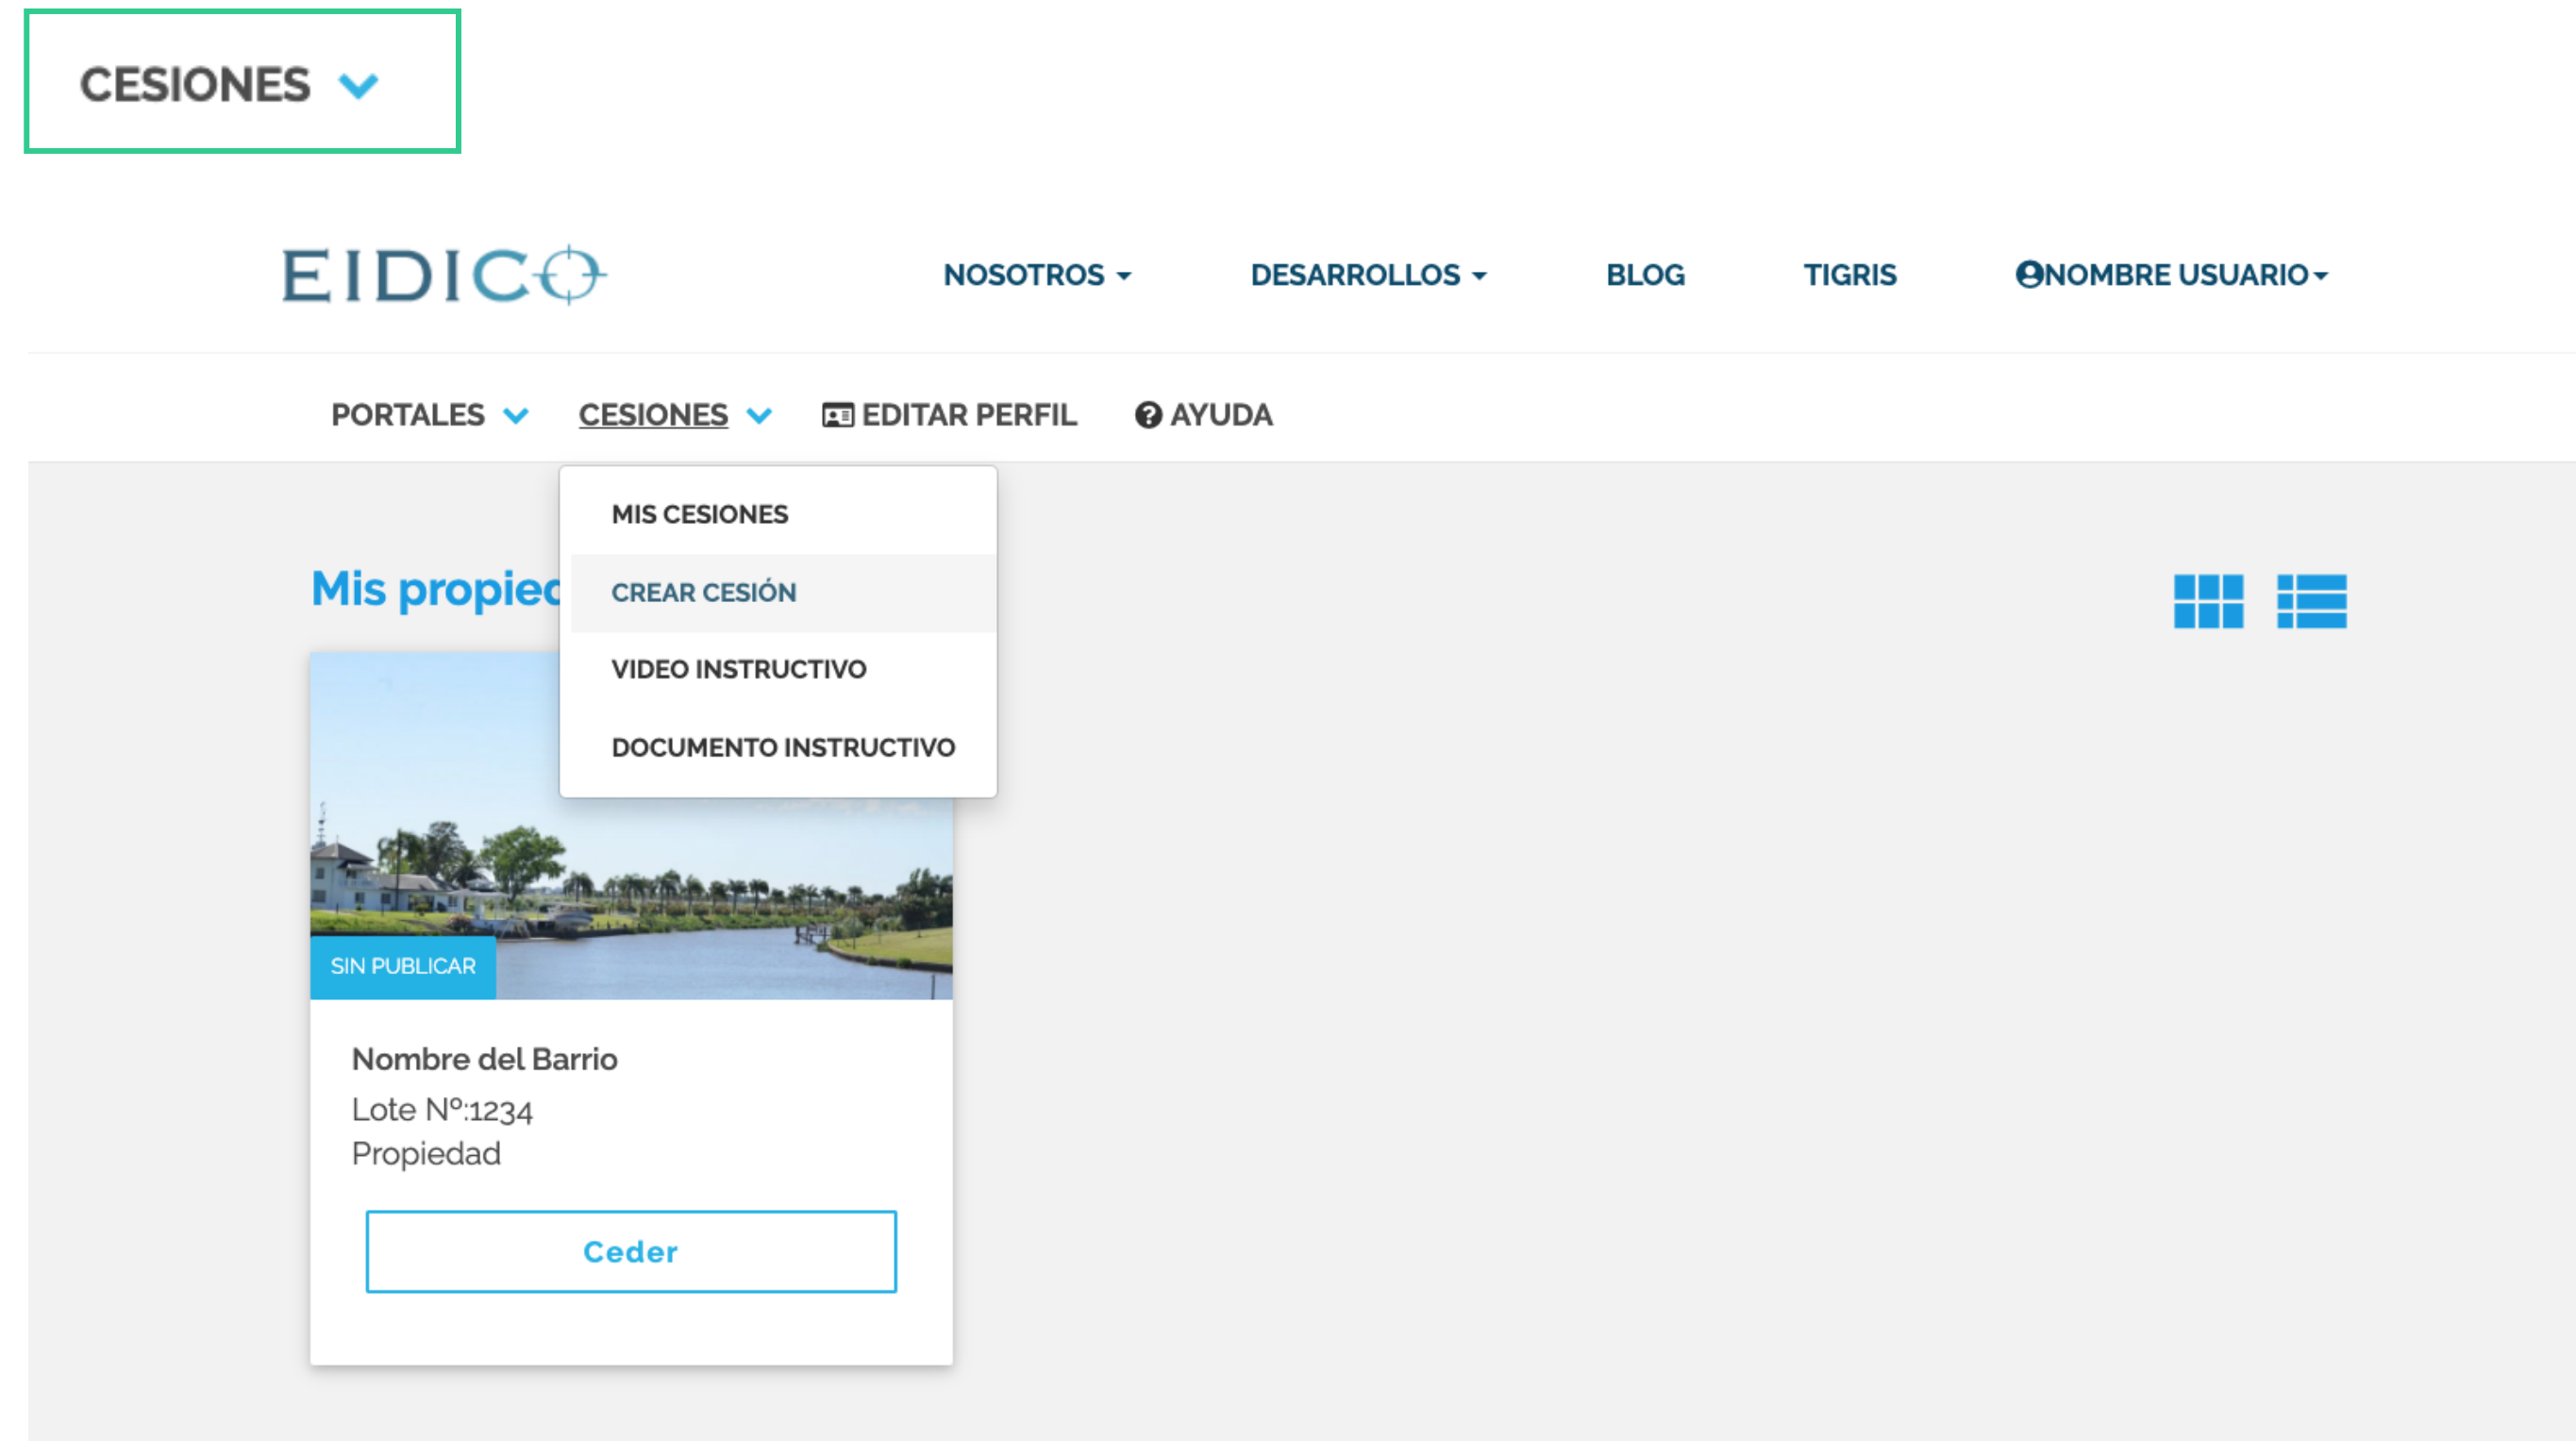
CESIONES

EIDICO

NOSOTROS DESARROLLOS BLOG TIGRIS NOMBRE USUARIO

PORTALES CESIONES EDITAR PERFIL AYUDA

MIS CESIONES
CREAR CESIÓN
VIDEO INSTRUCTIVO
DOCUMENTO INSTRUCTIVO

Mis propiec

SIN PUBLICAR

Nombre del Barrio
Lote Nº:1234
Propiedad

Ceder